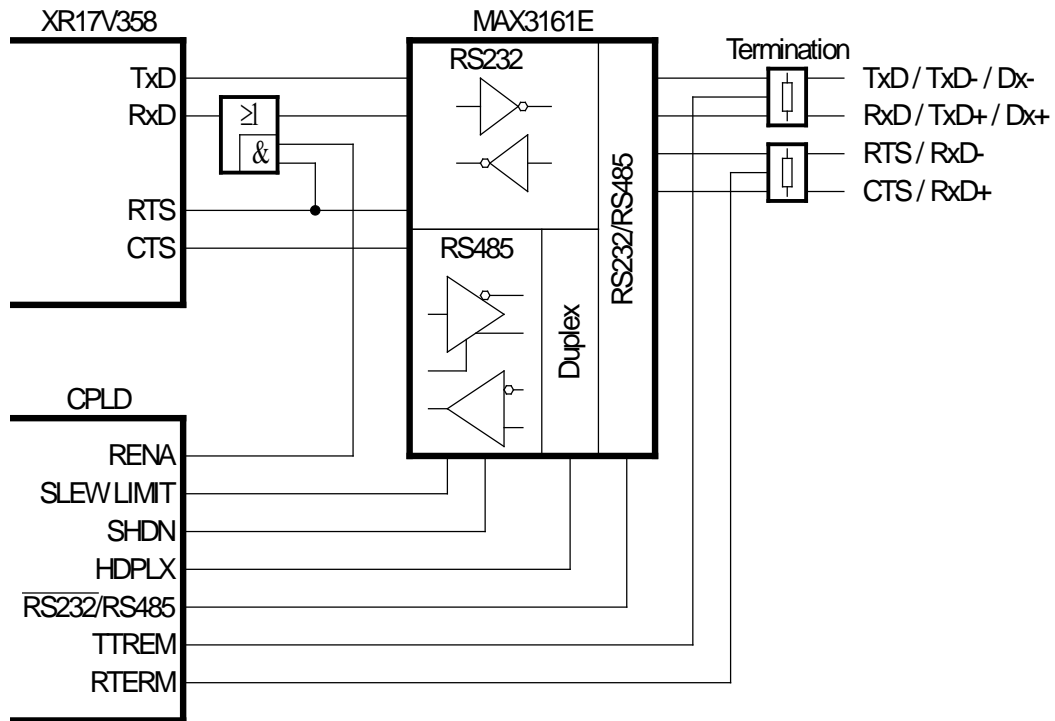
XR17V358

TxD
RxD
RTS
CTS

$\geq1$
&

MAX3161E

RS232

RS485

Duplex

RS232/RS485

Termination

TxD / TxD- / Dx-
RxD / TxD+ / Dx+
RTS / RxD-
CTS / RxD+

CPLD

RENA
SLEW LIMIT
SHDN
HDPLX
$\overline{\text{RS232}}$/RS485
TTREM
RTERM